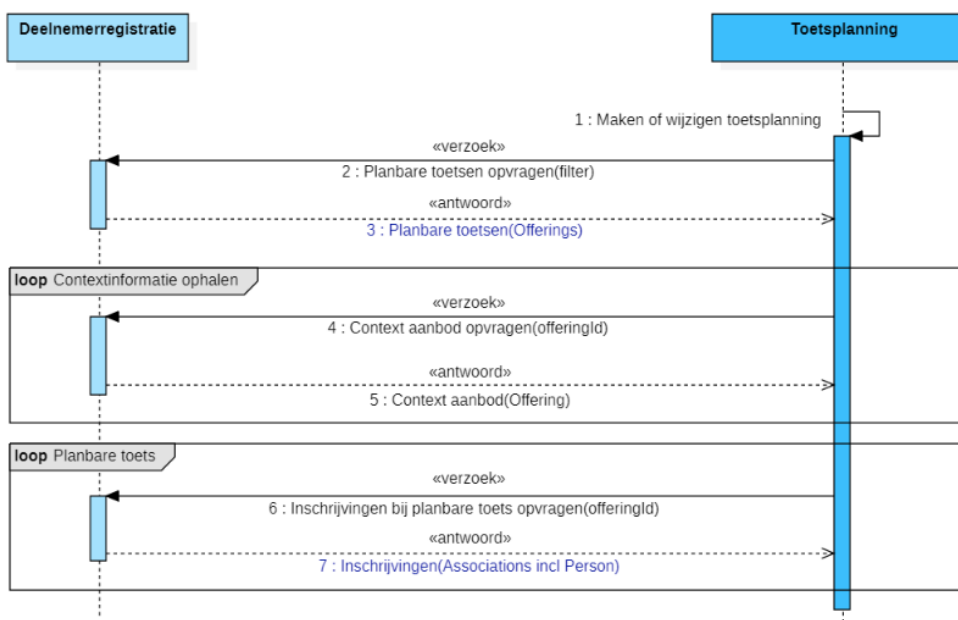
Deelnemerregistratie

Toetsplanning

1 : Maken of wijzigen toetsplanning

«verzoek»
2 : Planbare toetsen opvragen(filter)

«antwoord»
3 : Planbare toetsen(Offerings)

**loop** Contextinformatie ophalen

«verzoek»
4 : Context aanbod opvragen(offeringId)

«antwoord»
5 : Context aanbod(Offering)

**loop** Planbare toets

«verzoek»
6 : Inschrijvingen bij planbare toets opvragen(offeringId)

«antwoord»
7 : Inschrijvingen(Associations incl Person)